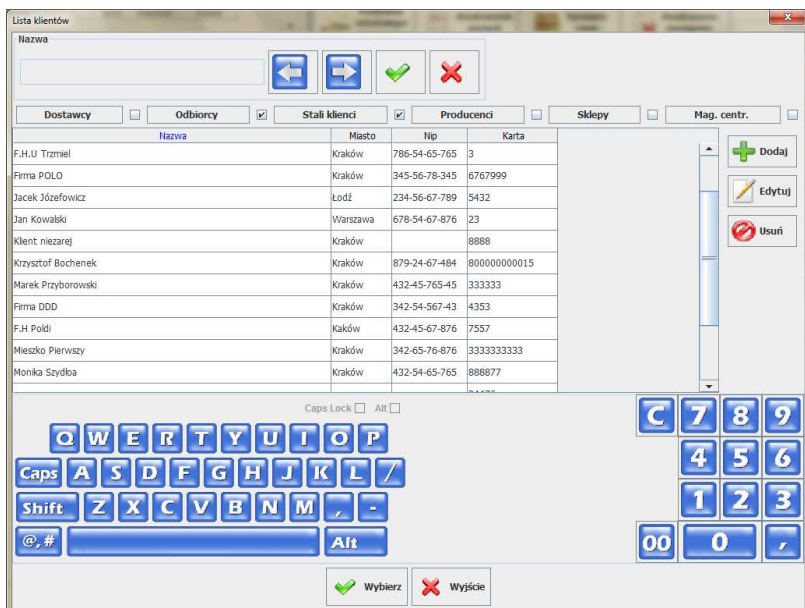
Lista klientów

Nazwa

Dostawcy | Odbiorcy | Stali klienci | Producenci | Sklepy | Mag. centr.

| Nazwa | Miasto | Nip | Karta |
|---|---|---|---|
| F.H.U Trzmiel | Kraków | 786-54-65-765 | 3 |
| Firma POLO | Kraków | 345-56-78-345 | 6767999 |
| Jacek Józefowicz | Łodź | 234-56-67-789 | 5432 |
| Jan Kowalski | Warszawa | 678-54-67-876 | 23 |
| Klient niezarej | Kraków | | 8888 |
| Krzysztof Bochenek | Kraków | 879-24-67-484 | 800000000015 |
| Marek Przyborowski | Kraków | 432-45-765-45 | 333333 |
| Firma DDD | Kraków | 342-54-567-43 | 4353 |
| F.H Poldi | Kaków | 432-45-67-876 | 7557 |
| Mieszko Pierwszy | Kraków | 342-65-76-876 | 3333333333 |
| Monika Szydłoa | Kraków | 432-54-65-765 | 888877 |

Dodaj
Edytuj
Usuń

Caps Lock Alt

Q W E R T Y U I O P
Caps A S D F G H J K L /
Shift Z X C V B N M , -
@,# Alt

C 7 8 9
4 5 6
1 2 3
00 0 ,

Wybierz Wyjście